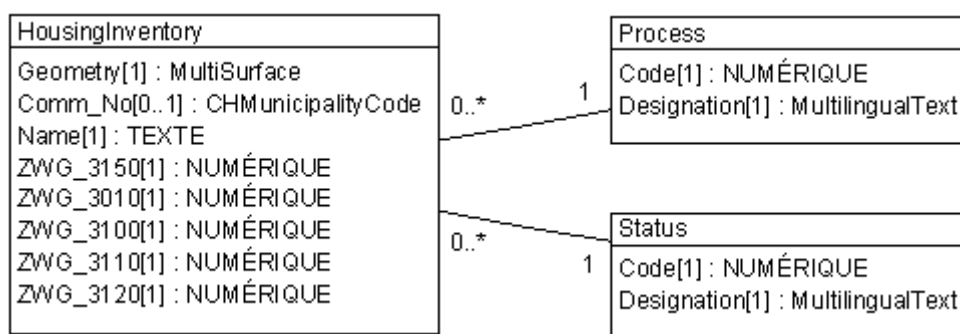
HousingInventory

Geometry[1] : MultiSurface
Comm_No[0..1] : CHMunicipalityCode
Name[1] : TEXTE
ZWG_3150[1] : NUMÉRIQUE
ZWG_3010[1] : NUMÉRIQUE
ZWG_3100[1] : NUMÉRIQUE
ZWG_3110[1] : NUMÉRIQUE
ZWG_3120[1] : NUMÉRIQUE

0..*

1

Process

Code[1] : NUMÉRIQUE
Designation[1] : MultilingualText

0..*

1

Status

Code[1] : NUMÉRIQUE
Designation[1] : MultilingualText